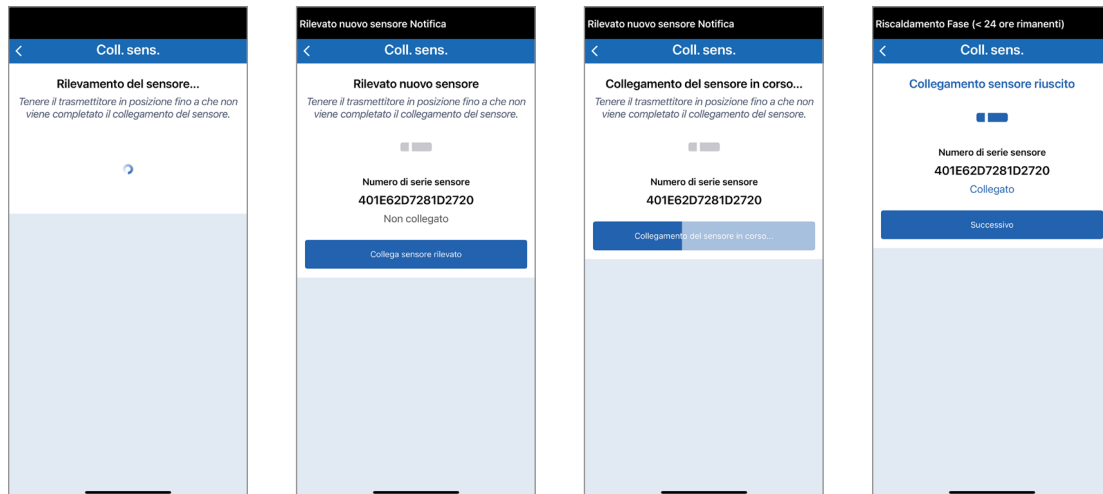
<
Coll. sens.

Rilevamento del sensore...

Tenere il trasmettitore in posizione fino a che non viene completato il collegamento del sensore.

Rilevato nuovo sensore Notifica

<
Coll. sens.

Rilevato nuovo sensore

Tenere il trasmettitore in posizione fino a che non viene completato il collegamento del sensore.

Numero di serie sensore

401E62D7281D2720

Non collegato

Collega sensore rilevato

Rilevato nuovo sensore Notifica

<
Coll. sens.

Collegamento del sensore in corso...

Tenere il trasmettitore in posizione fino a che non viene completato il collegamento del sensore.

Numero di serie sensore

401E62D7281D2720

Collegamento del sensore in corso...

Riscaldamento Fase (< 24 ore rimanenti)

<
Coll. sens.

Collegamento sensore riuscito

Numero di serie sensore

401E62D7281D2720

Collegato

Successivo